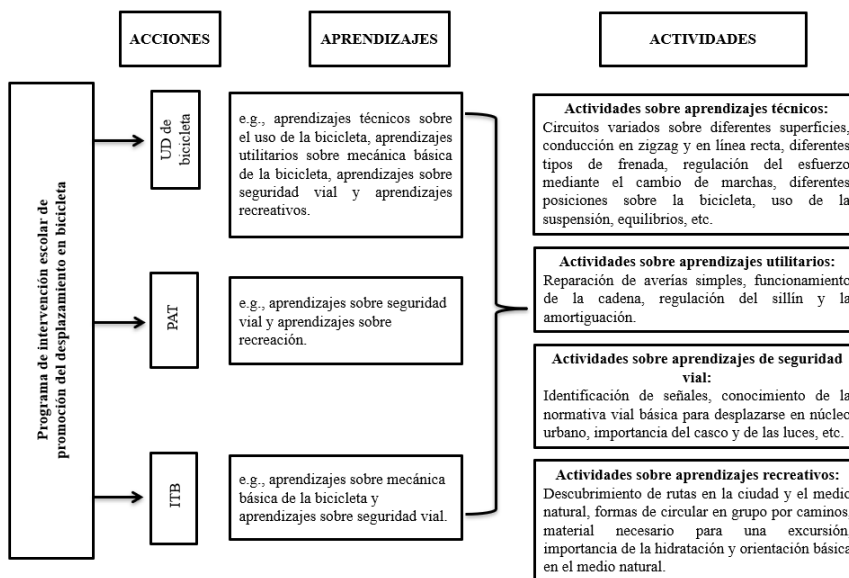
ACCIONES

APRENDIZAJES

ACTIVIDADES

Programa de intervención escolar de promoción del desplazamiento en bicicleta

UD de bicicleta

e.g., aprendizajes técnicos sobre el uso de la bicicleta, aprendizajes utilitarios sobre mecánica básica de la bicicleta, aprendizajes sobre seguridad vial y aprendizajes recreativos.

PAT

e.g., aprendizajes sobre seguridad vial y aprendizajes sobre recreación.

ITB

e.g., aprendizajes sobre mecánica básica de la bicicleta y aprendizajes sobre seguridad vial.

Actividades sobre aprendizajes técnicos:
Circuitos variados sobre diferentes superficies, conducción en zigzag y en línea recta, diferentes tipos de frenada, regulación del esfuerzo mediante el cambio de marchas, diferentes posiciones sobre la bicicleta, uso de la suspensión, equilibrios, etc.

Actividades sobre aprendizajes utilitarios:
Reparación de averías simples, funcionamiento de la cadena, regulación del sillín y la amortiguación.

Actividades sobre aprendizajes de seguridad vial:
Identificación de señales, conocimiento de la normativa vial básica para desplazarse en núcleo urbano, importancia del casco y de las luces, etc.

Actividades sobre aprendizajes recreativos:
Descubrimiento de rutas en la ciudad y el medio natural, formas de circular en grupo por caminos, material necesario para una excursión, importancia de la hidratación y orientación básica en el medio natural.